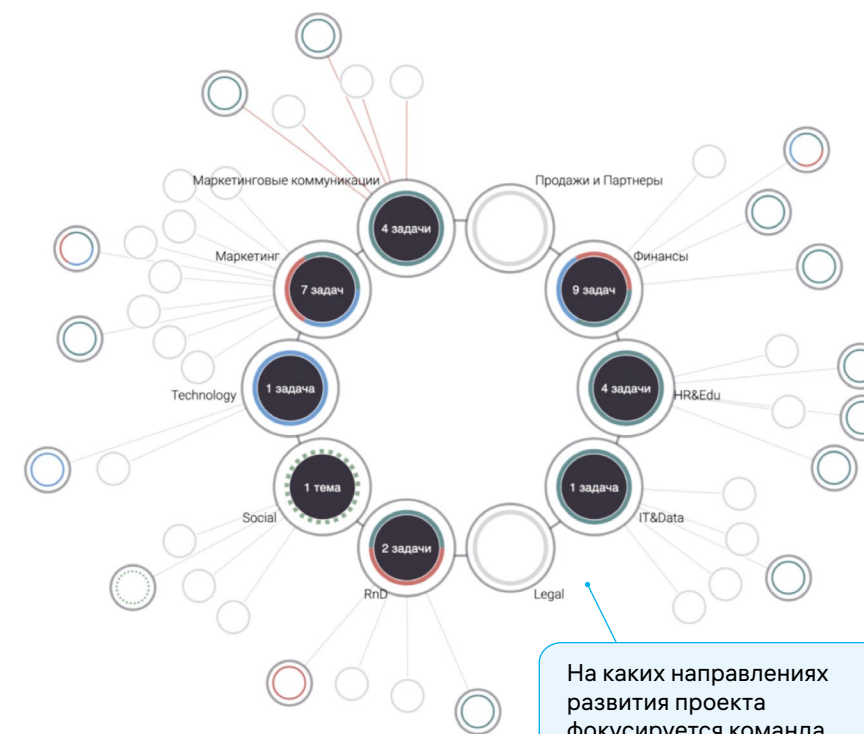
Маркетинговые коммуникации
4 задачи
Продажи и Партнеры
Маркетинг
7 задач
9 задач
Финансы
Technology
1 задача
4 задачи
HR&Edu
1 тема
Social
1 задача
IT&Data
2 задачи
RnD
Legal

На каких направлениях развития проекта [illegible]